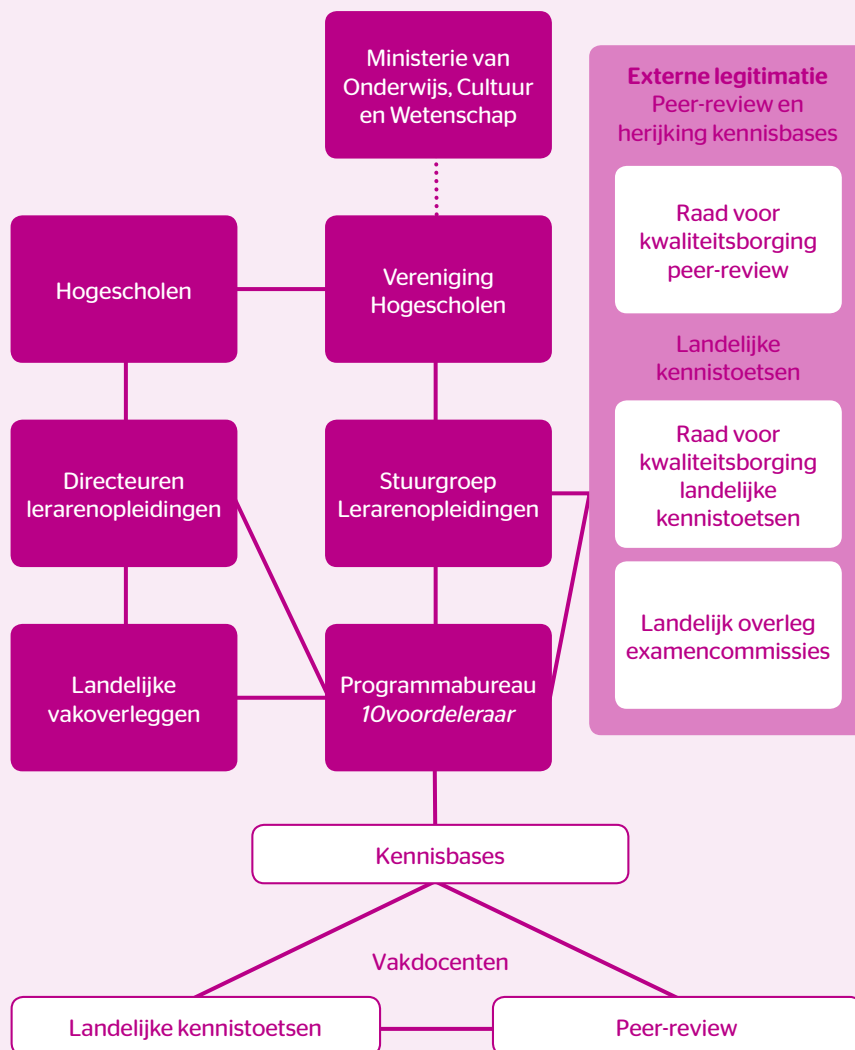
Ministerie van Onderwijs, Cultuur en Wetenschap

Externe legitimatie
Peer-review en herijking kennisbases

Raad voor kwaliteitsborging peer-review

Landelijke kennistoetsen

Raad voor kwaliteitsborging landelijke kennistoetsen

Landelijk overleg examencommissies

Hogescholen

Vereniging Hogescholen

Directeuren lerarenopleidingen

Stuurgroep Lerarenopleidingen

Landelijke vakoverleggen

Programmabureau *10voordeleraar*

Kennisbases

Vakdocenten

Landelijke kennistoetsen

Peer-review